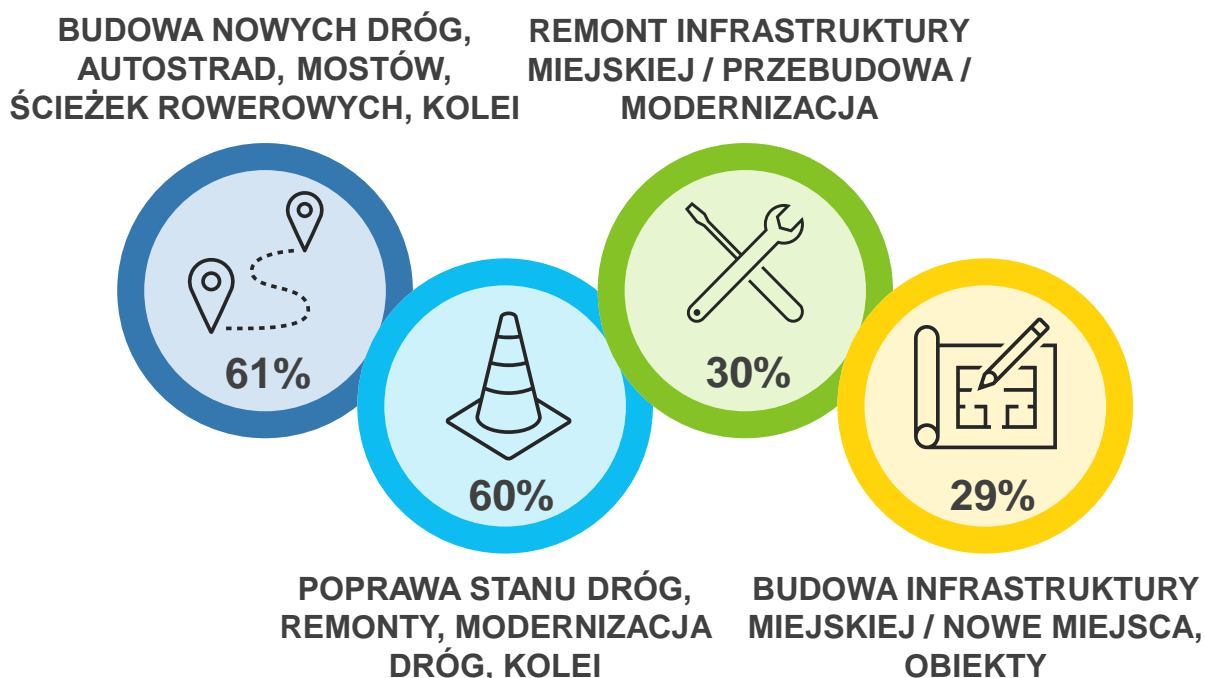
BUDOWA NOWYCH DRÓG, AUTOSTRAD, MOSTÓW, ŚCIEŻEK ROWEROWYCH, KOLEI

REMONT INFRASTRUKTURY MIEJSKIEJ / PRZEBUDOWA / MODERNIZACJA

61%

60%

30%

29%

POPRAWA STANU DRÓG, REMONTY, MODERNIZACJA DRÓG, KOLEI

BUDOWA INFRASTRUKTURY MIEJSKIEJ / NOWE MIEJSCA, OBIEKTY